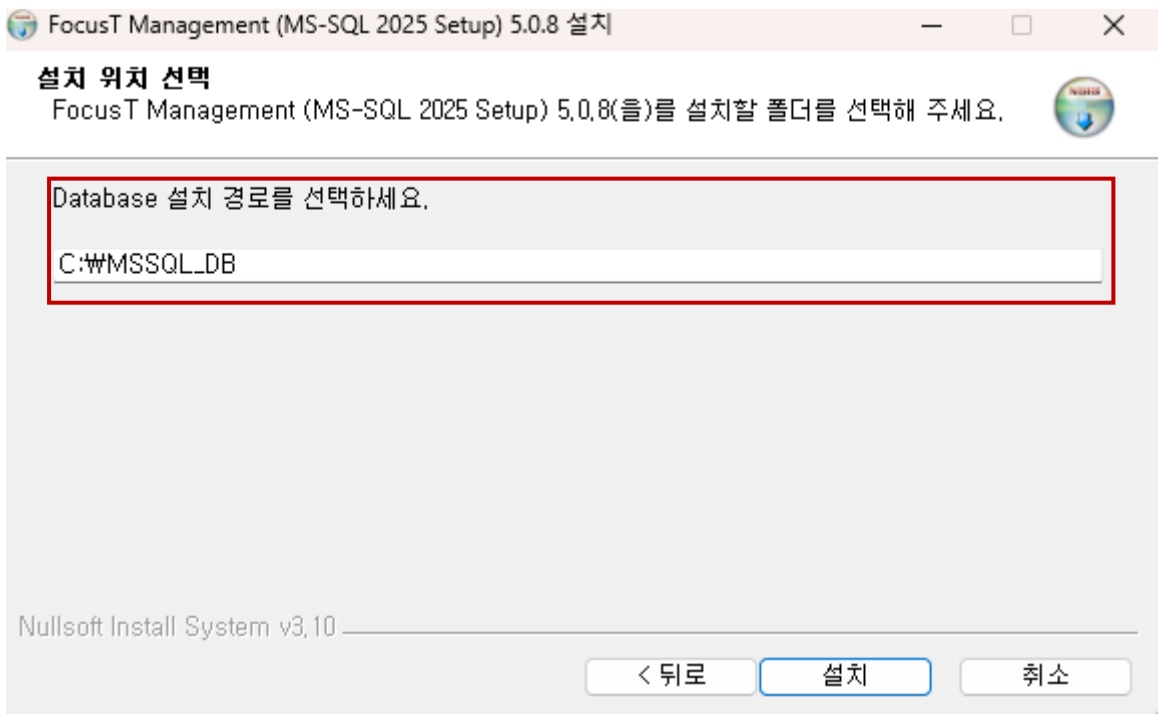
FocusT Management (MS-SQL 2025 Setup) 5.0.8 설치

설치 위치 선택
FocusT Management (MS-SQL 2025 Setup) 5.0.8(을)를 설치할 폴더를 선택해 주세요.

Database 설치 경로를 선택하세요.

C:₩MSSQL_DB

Nullsoft Install System v3.10

< 뒤로
설치
취소